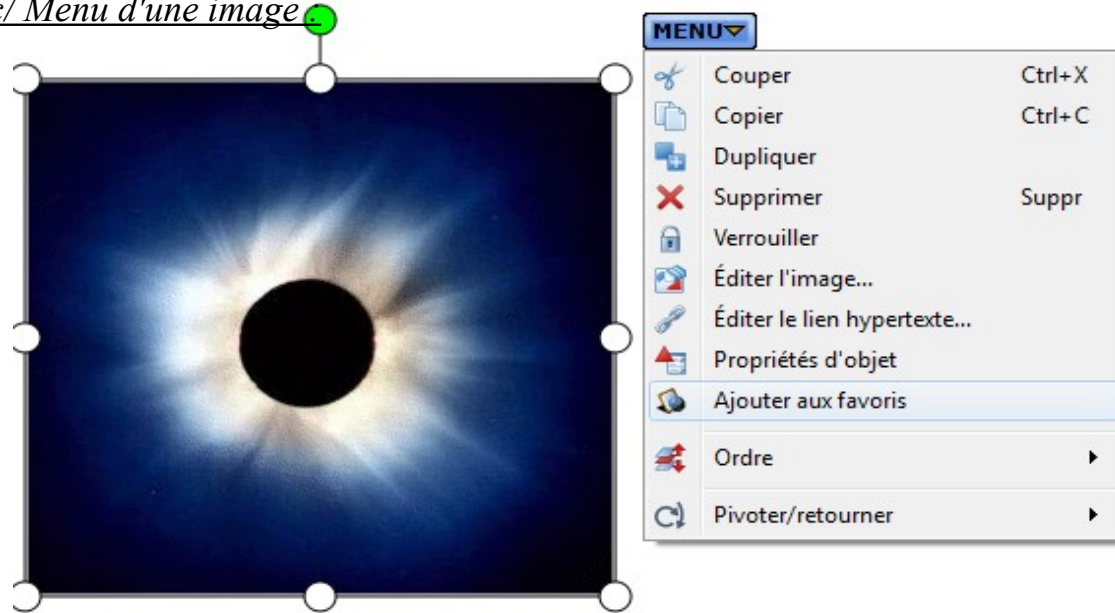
c/ Menu d'une image :

MENU

Couper Ctrl+X
Copier Ctrl+C
Dupliquer
Supprimer Suppr
Verrouiller
Éditer l'image...
Éditer le lien hypertexte...
Propriétés d'objet
Ajouter aux favoris
Ordre
Pivoter/retourner